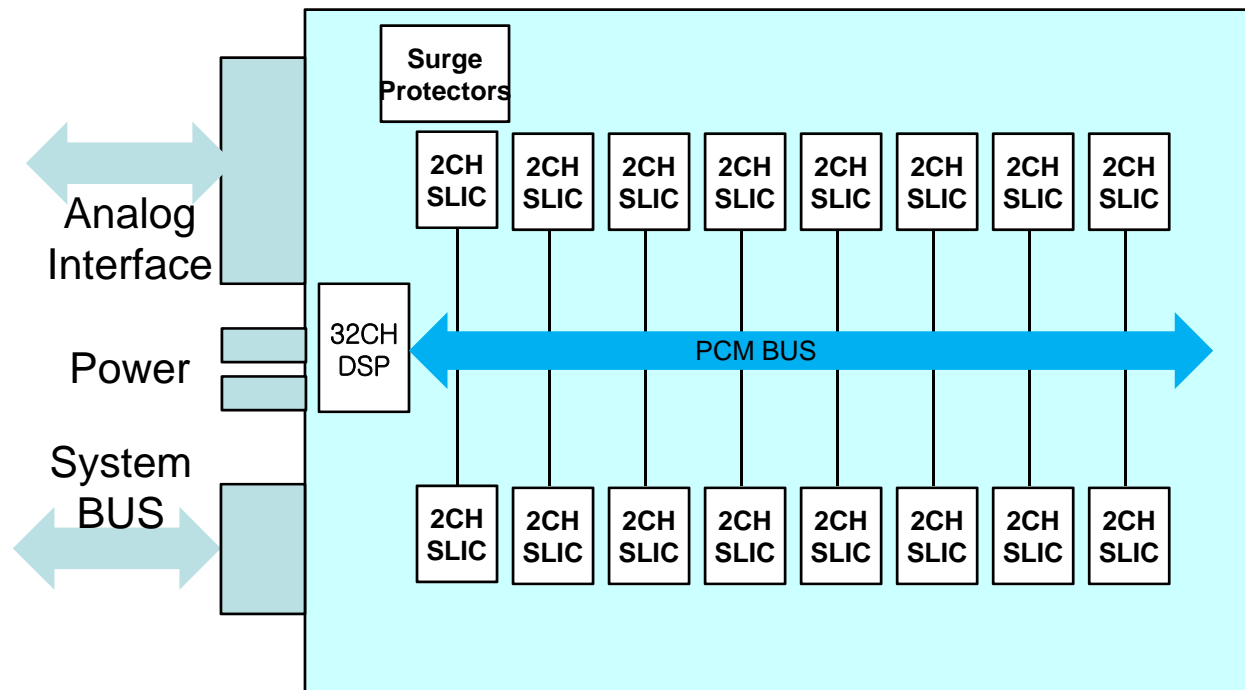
Surge Protectors

2CH SLIC
2CH SLIC
2CH SLIC
2CH SLIC
2CH SLIC
2CH SLIC
2CH SLIC
2CH SLIC

Analog Interface

32CH DSP

PCM BUS

Power

System BUS

2CH SLIC
2CH SLIC
2CH SLIC
2CH SLIC
2CH SLIC
2CH SLIC
2CH SLIC
2CH SLIC